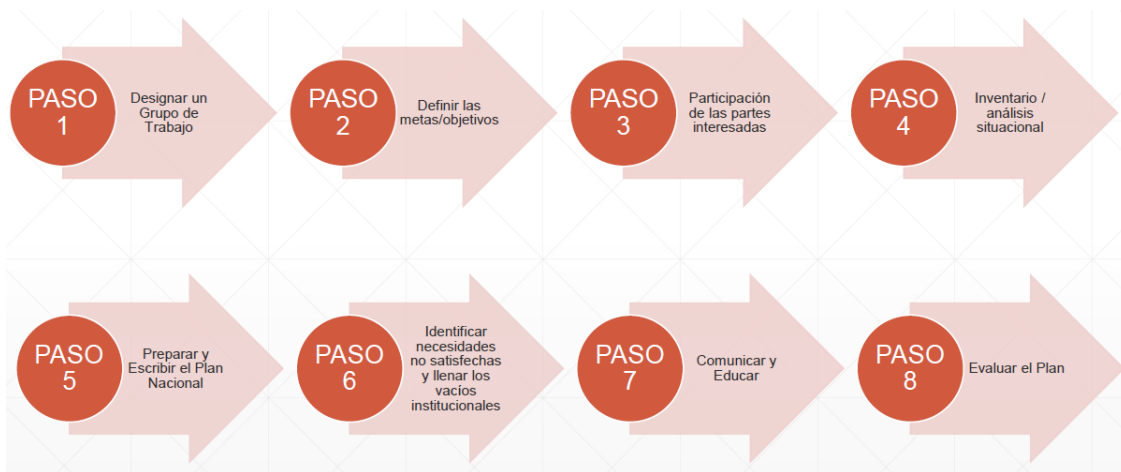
PASO 1

Designar un Grupo de Trabajo

PASO 2

Definir las metas/objetivos

PASO 3

Participación de las partes interesadas

PASO 4

Inventario / análisis situacional

PASO 5

Preparar y Escribir el Plan Nacional

PASO 6

Identificar necesidades no satisfechas y llenar los vacíos institucionales

PASO 7

Comunicar y Educar

PASO 8

Evaluar el Plan